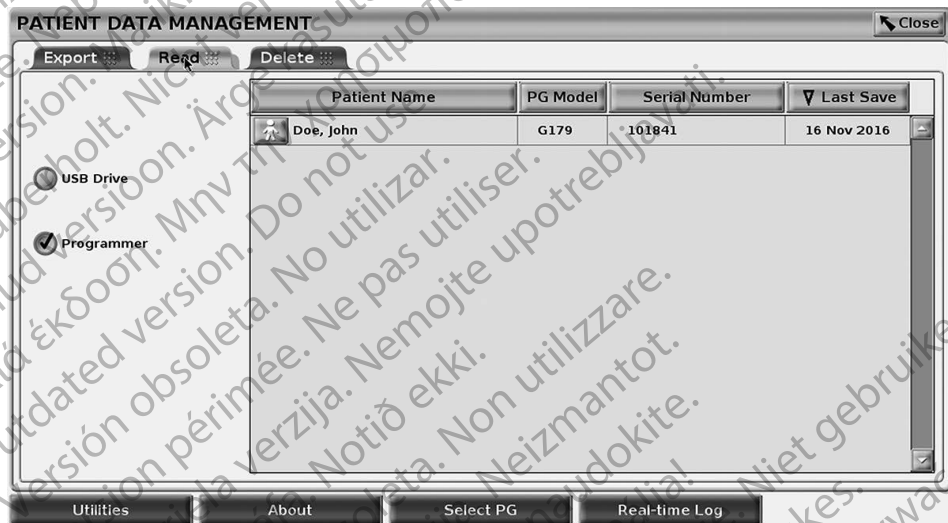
PATIENT DATA MANAGEMENT
Close
Export
Read
Delete
USB Drive
Programmer

| Patient Name | PG Model | Serial Number | ∇ Last Save |
|---|---|---|---|
| Doe, John | G179 | 101841 | 16 Nov 2016 |

Utilities
About
Select PG
Real-time Log

Outdated version. Do not use. Version obsolète. Ne pas utiliser. Versión obsoleta. No utilizar. Zastarjela verzija. Nemojte upotrebljavati. Versione obsoleta. Non utilizzare. Úrelt útgáfa. Notið ekki. Novecojusi versija. Neizmantot. Pasenusi versija. Nenaudokite. Elavult verzió. Ne használja! Verouderde versie. Niet gebruiken. Utdatert versjon. Skal ikke brukes. Παλιά έκδοση. Μην την χρησιμοποιείτε. Aegunud versioon. Ärge kasutage. Forældet version. Må ikke anvendes. Zastaralá verze. Nepoužívat. Version överholt. Nicht verwenden. Vanhentunut versio. Älä käytä.